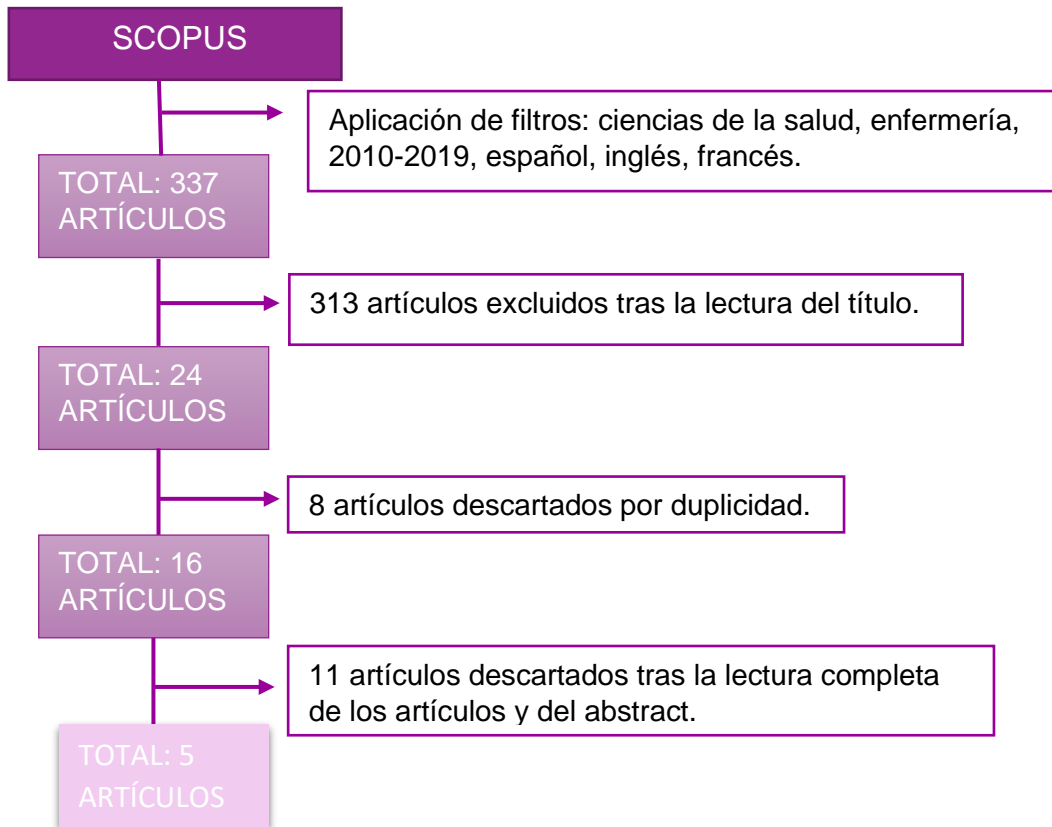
SCOPUS

Aplicación de filtros: ciencias de la salud, enfermería, 2010-2019, español, inglés, francés.

TOTAL: 337 ARTÍCULOS

313 artículos excluidos tras la lectura del título.

TOTAL: 24 ARTÍCULOS

8 artículos descartados por duplicidad.

TOTAL: 16 ARTÍCULOS

11 artículos descartados tras la lectura completa de los artículos y del abstract.

TOTAL: 5 ARTÍCULOS